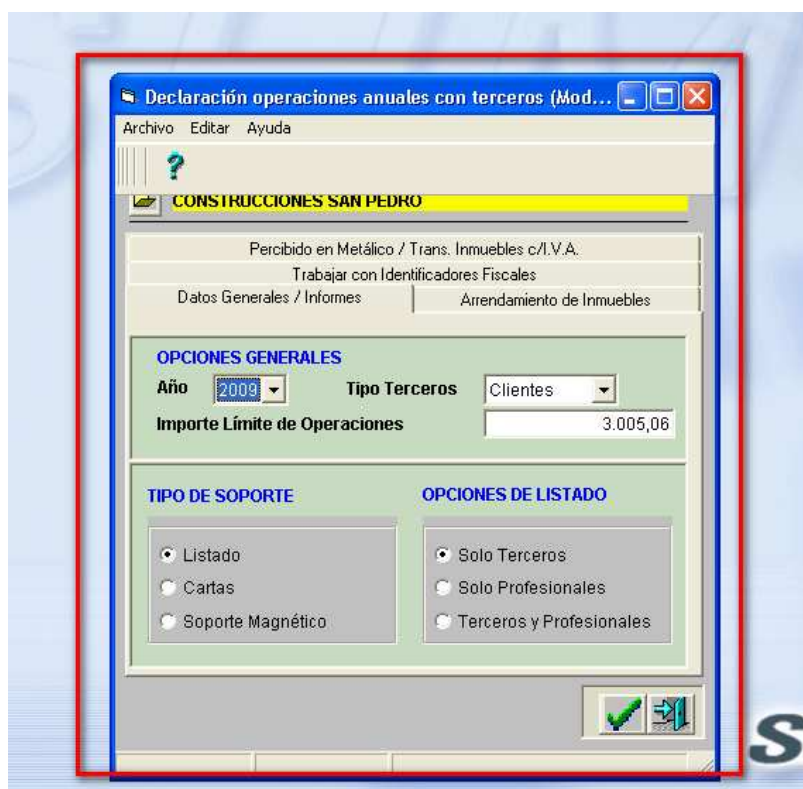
Declaración operaciones anuales con terceros (Mod...

Archivo Editar Ayuda

?

CONSTRUCCIONES SAN PEDRO

Percibido en Metálico / Trans. Inmuebles c/I.V.A.

Trabajar con Identificadores Fiscales

Datos Generales / Informes

Arrendamiento de Inmuebles

OPCIONES GENERALES

Año 2009

Tipo Terceros Clientes

Importe Límite de Operaciones 3.005,06

TIPO DE SOPORTE

Listado

Cartas

Soporte Magnético

OPCIONES DE LISTADO

Solo Terceros

Solo Profesionales

Terceros y Profesionales

S